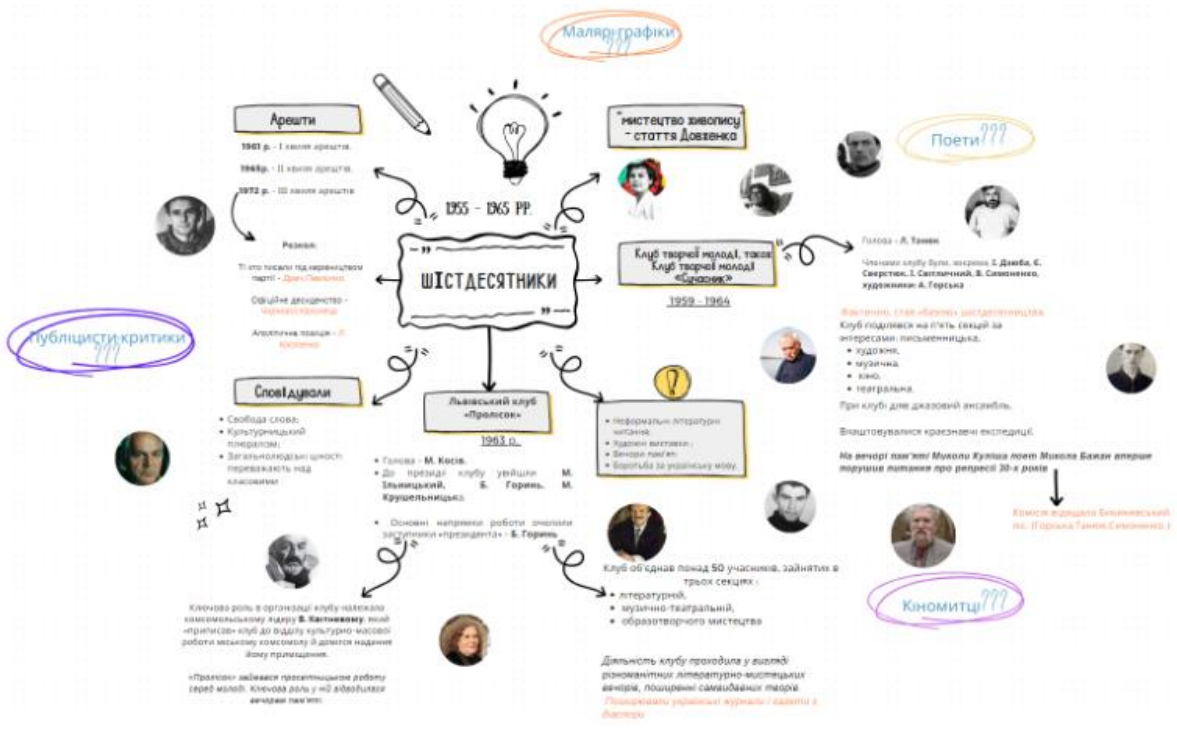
Малярі-графіки???

Арешти

1961 р. - I хвиля арештів.

1965р. - II хвиля арештів.

1972 р. - III хвиля арештів.

Розкол:

Ті хто посали під керівництвом партії - Дмитро Павличко

Офіційне дисидентство - Чорновол, Куліш

Аполітична позиція - Л. Костенко

1955 - 1965 РР.

шістдесятники

"мистецтво живопису" - стаття Довженка

Поети???

Клуб творчої молоді, також Клуб творчої молоді «Сучасник»

1959 - 1964

Голова - Л. Танюк

Членами клубу були, зокрема І. Дзюба, Є. Сверстюк, І. Світличний, В. Симоненко, художники: А. Горська

Фактично, став «базою» шістдесятництва.
Клуб поділявся на п'ять секцій за інтересами: письменницька,
• художня,
• музична,
• кіно,
• театральна.

При клубі діяв джазовий ансамбль.

Влаштовувалися краєзнавчі експедиції.

На вечорі пам'яті Миколи Куліша поет Микола Бажан вперше порушив питання про репресії 30-х років

Комісія відвідала Биківнянський ліс. (Горська,Танюк,Симоненко.)

Публіцисти-критики

Спол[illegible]дували

• Свобода слова;
• Культурницький плюралізм;
• Загальнолюдські цінності переважають над класовими

Львівський клуб «Пролісок»

1963 р.

• Голова - М. Косів.
• До президії клубу увійшли М. Ільницький, Б. Горинь, М. Крушельницька;

• Основні напрямки роботи очолили заступники «президента» - Б. Горинь

• Неформальні літературні читання;
• Художні виставки;
• Вечори пам'яті;
• Боротьба за українську мову.

Ключова роль в організації клубу належала комсомольському лідеру В. Кастновому, який «приписав» клуб до відділу культурно-масової роботи міського комсомолу й домігся надання йому приміщення.

«Пролісок» займався просвітницькою роботу серед молоді. Ключова роль у ній відводилася вечорам пам'яті.

Клуб об'єднав понад 50 учасників, зайнятих в трьох секціях :
• літературній,
• музично-театральний,
• образотворчого мистецтва

Діяльність клубу проходила у вигляді різноманітних літературно-мистецьких вечорів, поширенні самвидавних творів.
Поширювали українські журнали і газети з діаспори

Кіномитці???